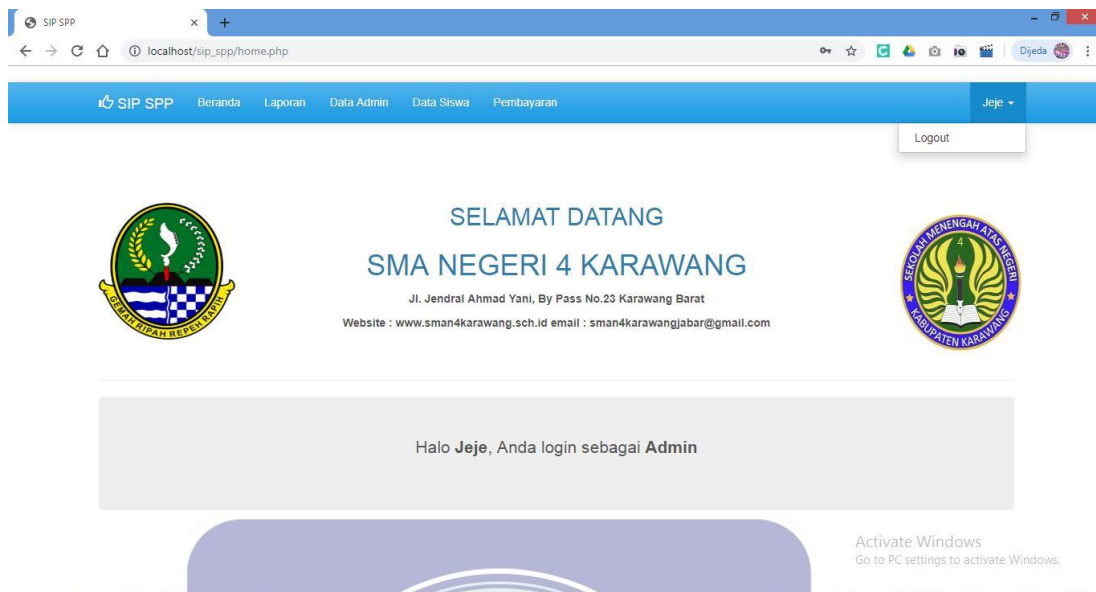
SIP SPP

localhost/sip_spp/home.php

Djeda

SIP SPP Beranda Laporan Data Admin Data Siswa Pembayaran

Jeje

Logout

GEMAH RIPAH REPEH RAPIH

SELAMAT DATANG

SMA NEGERI 4 KARAWANG

Jl. Jendral Ahmad Yani, By Pass No.23 Karawang Barat

Website : www.sman4karawang.sch.id email : sman4karawangjabar@gmail.com

SEKOLAH MENENGAH ATAS NEGERI 4 KABUPATEN KARAWANG

Halo **Jeje**, Anda login sebagai **Admin**

Activate Windows
Go to PC settings to activate Windows.